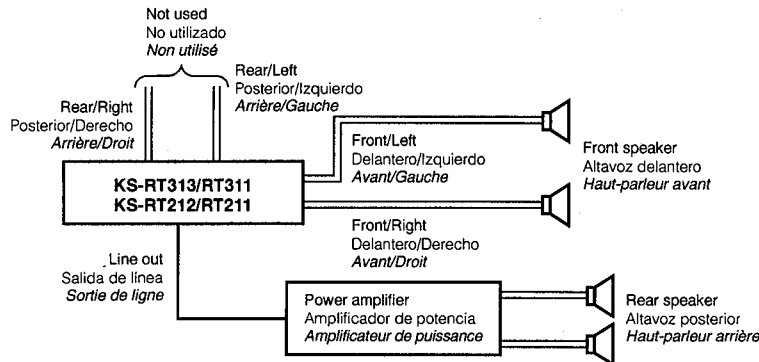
Not used
No utilizado
Non utilisé

Rear/Left
Posterior/Izquierdo
Arrière/Gauche

Rear/Right
Posterior/Derecho
Arrière/Droit

Front/Left
Delantero/Izquierdo
Avant/Gauche

Front speaker
Altavoz delantero
Haut-parleur avant

KS-RT313/RT311
KS-RT212/RT211

Front/Right
Delantero/Derecho
Avant/Droit

Line out
Salida de línea
Sortie de ligne

Power amplifier
Amplificador de potencia
Amplificateur de puissance

Rear speaker
Altavoz posterior
Haut-parleur arrière